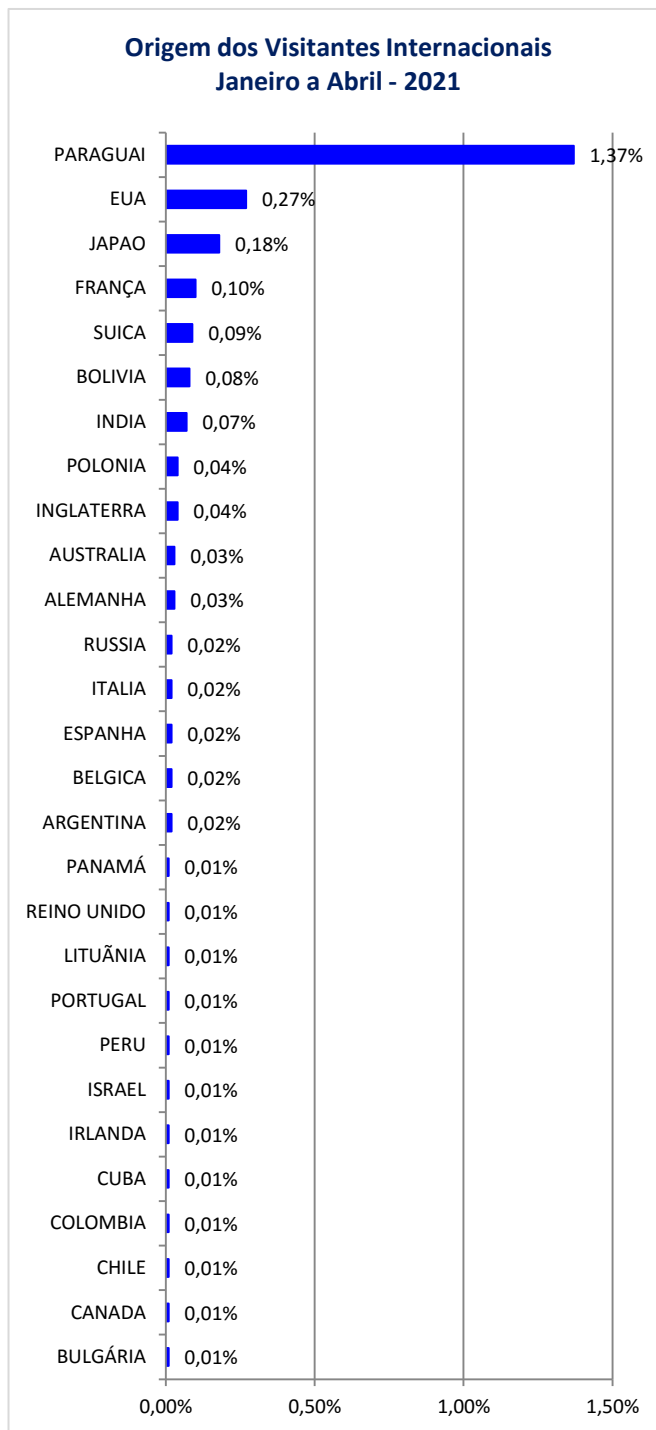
Origem dos Visitantes Internacionais
Janeiro a Abril - 2021

| País | % |
|---|---|
| PARAGUAI | 1,37% |
| EUA | 0,27% |
| JAPAO | 0,18% |
| FRANÇA | 0,10% |
| SUICA | 0,09% |
| BOLIVIA | 0,08% |
| INDIA | 0,07% |
| POLONIA | 0,04% |
| INGLATERRA | 0,04% |
| AUSTRALIA | 0,03% |
| ALEMANHA | 0,03% |
| RUSSIA | 0,02% |
| ITALIA | 0,02% |
| ESPANHA | 0,02% |
| BELGICA | 0,02% |
| ARGENTINA | 0,02% |
| PANAMÁ | 0,01% |
| REINO UNIDO | 0,01% |
| LITUÃNIA | 0,01% |
| PORTUGAL | 0,01% |
| PERU | 0,01% |
| ISRAEL | 0,01% |
| IRLANDA | 0,01% |
| CUBA | 0,01% |
| COLOMBIA | 0,01% |
| CHILE | 0,01% |
| CANADA | 0,01% |
| BULGÁRIA | 0,01% |

0,00% 0,50% 1,00% 1,50%